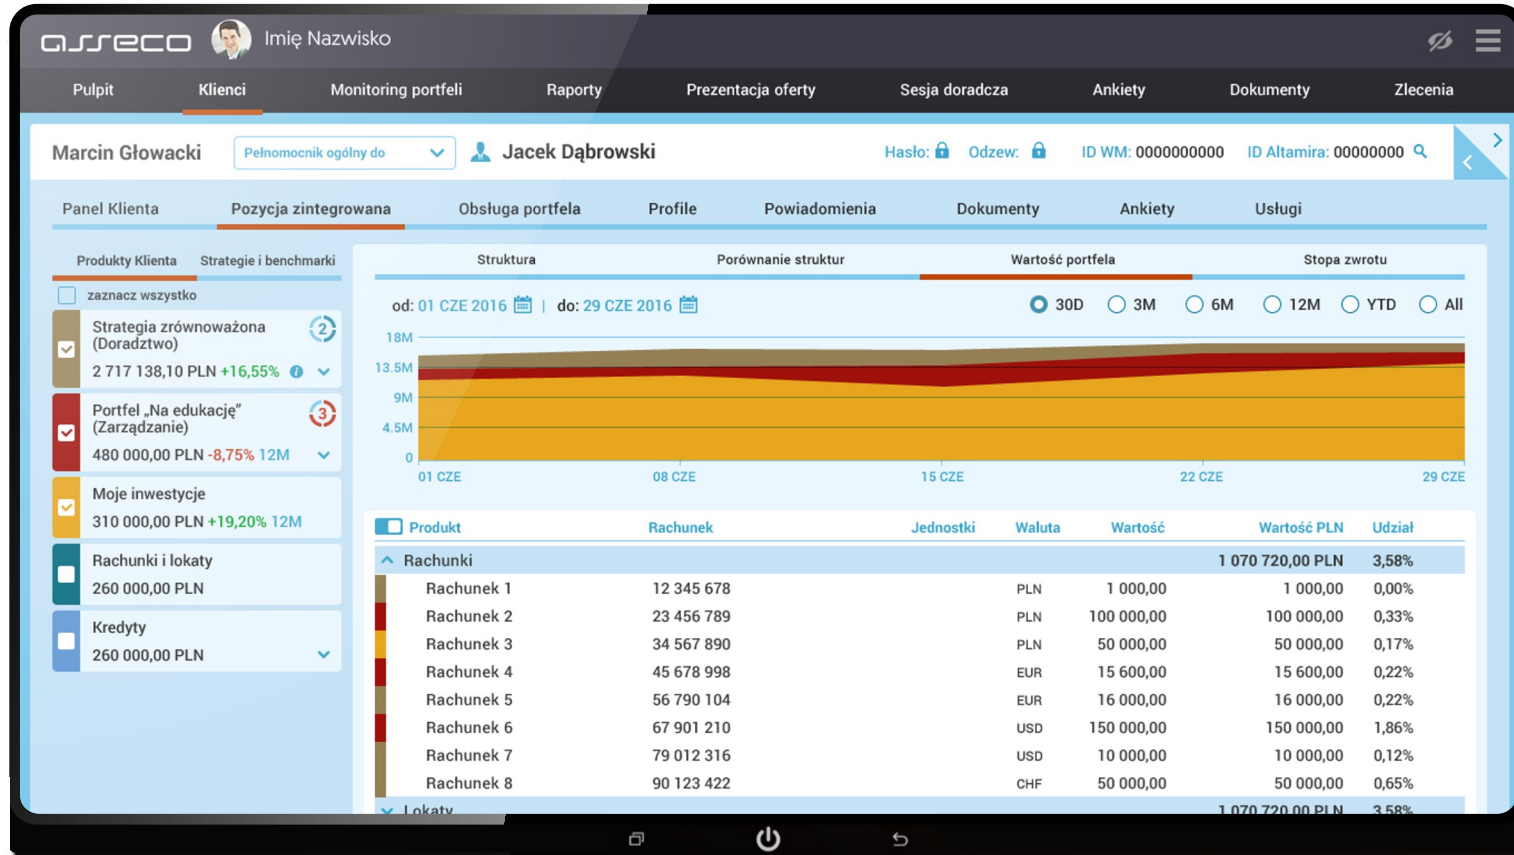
asseco Imię Nazwisko

Pulpit Klienci Monitoring portfeli Raporty Prezentacja oferty Sesja doradcza Ankiety Dokumenty Zlecenia

Marcin Głowacki Pełnomocnik ogólny do Jacek Dąbrowski Hasło: Odzew: ID WM: 0000000000 ID Altamira: 00000000

Panel Klienta Pozycja zintegrowana Obsługa portfela Profile Powiadomienia Dokumenty Ankiety Usługi

Produkty Klienta Strategie i benchmarki

zaznacz wszystko

Strategia zrównoważona (Doradztwo) 2
2 717 138,10 PLN +16,55%

Portfel „Na edukację” (Zarządzanie) 3
480 000,00 PLN -8,75% 12M

Moje inwestycje
310 000,00 PLN +19,20% 12M

Rachunki i lokaty
260 000,00 PLN

Kredyty
260 000,00 PLN

Struktura Porównanie struktur Wartość portfela Stopa zwrotu

od: 01 CZE 2016 | do: 29 CZE 2016

30D 3M 6M 12M YTD All

18M
13.5M
9M
4.5M
0
01 CZE 08 CZE 15 CZE 22 CZE 29 CZE

| Produkt | Rachunek | Jednostki | Waluta | Wartość | Wartość PLN | Udział |
|---|---|---|---|---|---|---|
| Rachunki | | | | | 1 070 720,00 PLN | 3,58% |
| Rachunek 1 | 12 345 678 | | PLN | 1 000,00 | 1 000,00 | 0,00% |
| Rachunek 2 | 23 456 789 | | PLN | 100 000,00 | 100 000,00 | 0,33% |
| Rachunek 3 | 34 567 890 | | PLN | 50 000,00 | 50 000,00 | 0,17% |
| Rachunek 4 | 45 678 998 | | EUR | 15 600,00 | 15 600,00 | 0,22% |
| Rachunek 5 | 56 790 104 | | EUR | 16 000,00 | 16 000,00 | 0,22% |
| Rachunek 6 | 67 901 210 | | USD | 150 000,00 | 150 000,00 | 1,86% |
| Rachunek 7 | 79 012 316 | | USD | 10 000,00 | 10 000,00 | 0,12% |
| Rachunek 8 | 90 123 422 | | CHF | 50 000,00 | 50 000,00 | 0,65% |
| Lokaty | | | | | 1 070 720,00 PLN | 3,58% |